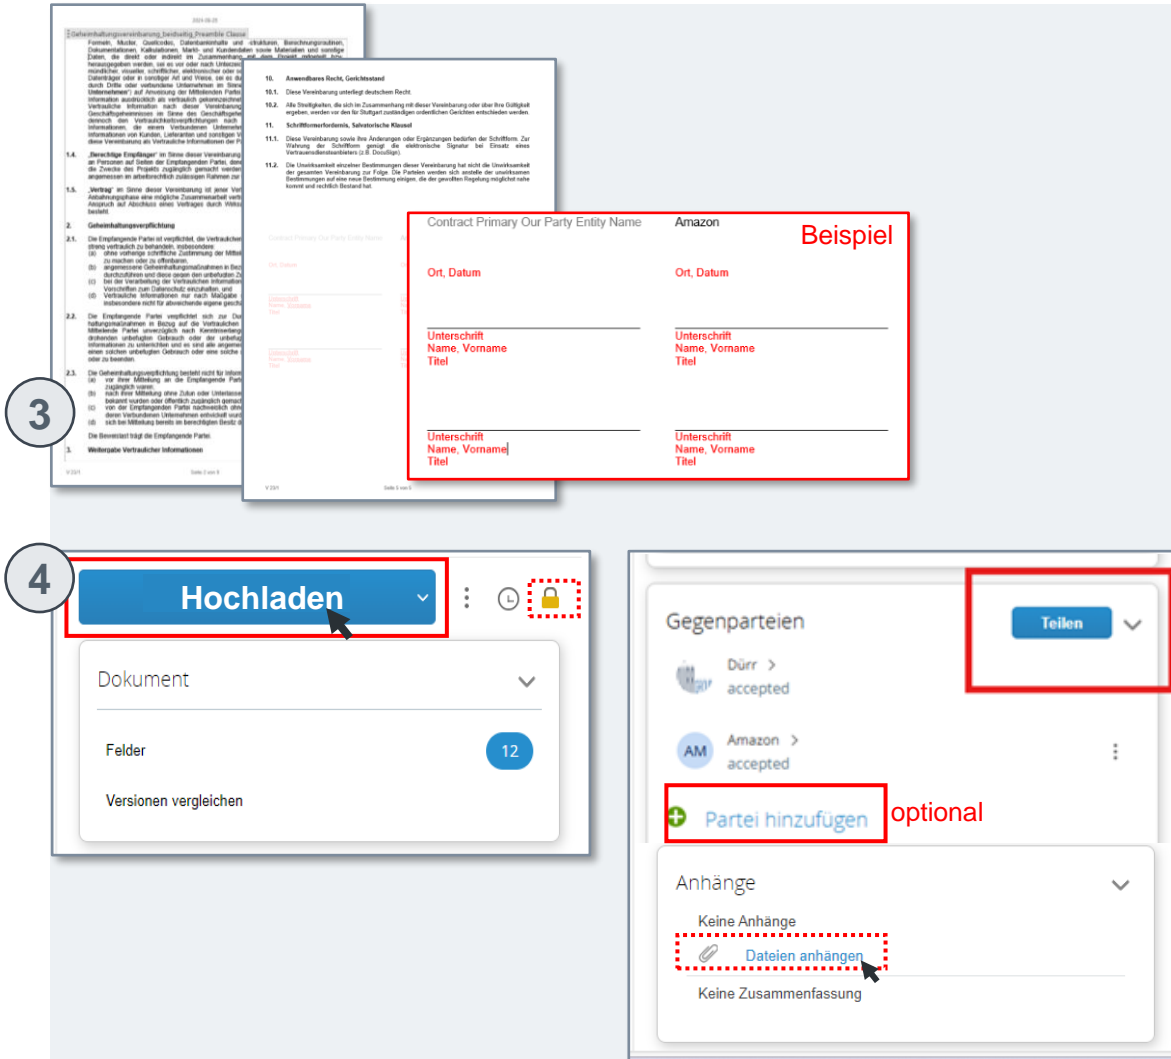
3

10. Anwendbares Recht, Gerichtsstand

10.1. Diese Vereinbarung unterliegt deutschem Recht.

10.2. Alle Streitigkeiten, die sich im Zusammenhang mit dieser Vereinbarung oder über ihre Gültigkeit ergeben, werden vor den für Stuttgart zuständigen ordentlichen Gerichten entschieden werden.

11. Schriftformerfordernis, Salvatorische Klausel

11.1. Diese Vereinbarung sowie ihre Änderungen oder Ergänzungen bedürfen der Schriftform. Zur Wahrung der Schriftform genügt die elektronische Signatur bei Einsatz eines Vertrauensdiensteanbieters (z.B. DocuSign).

11.2. Die Unwirksamkeit einzelner Bestimmungen dieser Vereinbarung hat nicht die Unwirksamkeit der gesamten Vereinbarung zur Folge. Die Parteien werden sich anstelle der unwirksamen Bestimmungen auf eine neue Bestimmung einigen, die der gewollten Regelung möglichst nahe kommt und rechtlich Bestand hat.

Contract Primary Our Party Entity Name
Amazon
Beispiel

Ort, Datum
Ort, Datum

Unterschrift
Name, Vorname
Titel

Unterschrift
Name, Vorname
Titel

Unterschrift
Name, Vorname
Titel

Unterschrift
Name, Vorname
Titel

4

Hochladen

Dokument
Felder 12
Versionen vergleichen

Gegenparteien
Teilen
Dürr >
accepted
AM Amazon >
accepted
Partei hinzufügen
optional

Anhänge
Keine Anhänge
Dateien anhängen
Keine Zusammenfassung